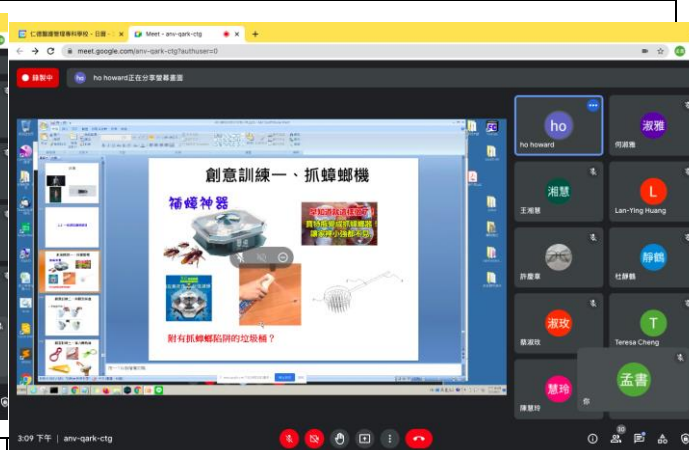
仁德醫護管理專科學校 - 日廳 ×
Meet - anv-qark-ctg ×
+
meet.google.com/anv-qark-ctg?authuser=0

錄製中
ho howard正在分享螢幕畫面

創意訓練一、抓蟑螂機

捕蟑神器

附有抓蟑螂陷阱的垃圾桶？

ho
ho howard
淑雅
何淑雅
湘慧
王湘慧
L
Lan-Ying Huang
許慶章
靜鶴
杜靜鶴
淑玫
蔡淑玫
T
Teresa Cheng
慧玲
陳慧玲
孟書
你

3:09 下午 | anv-qark-ctg
30